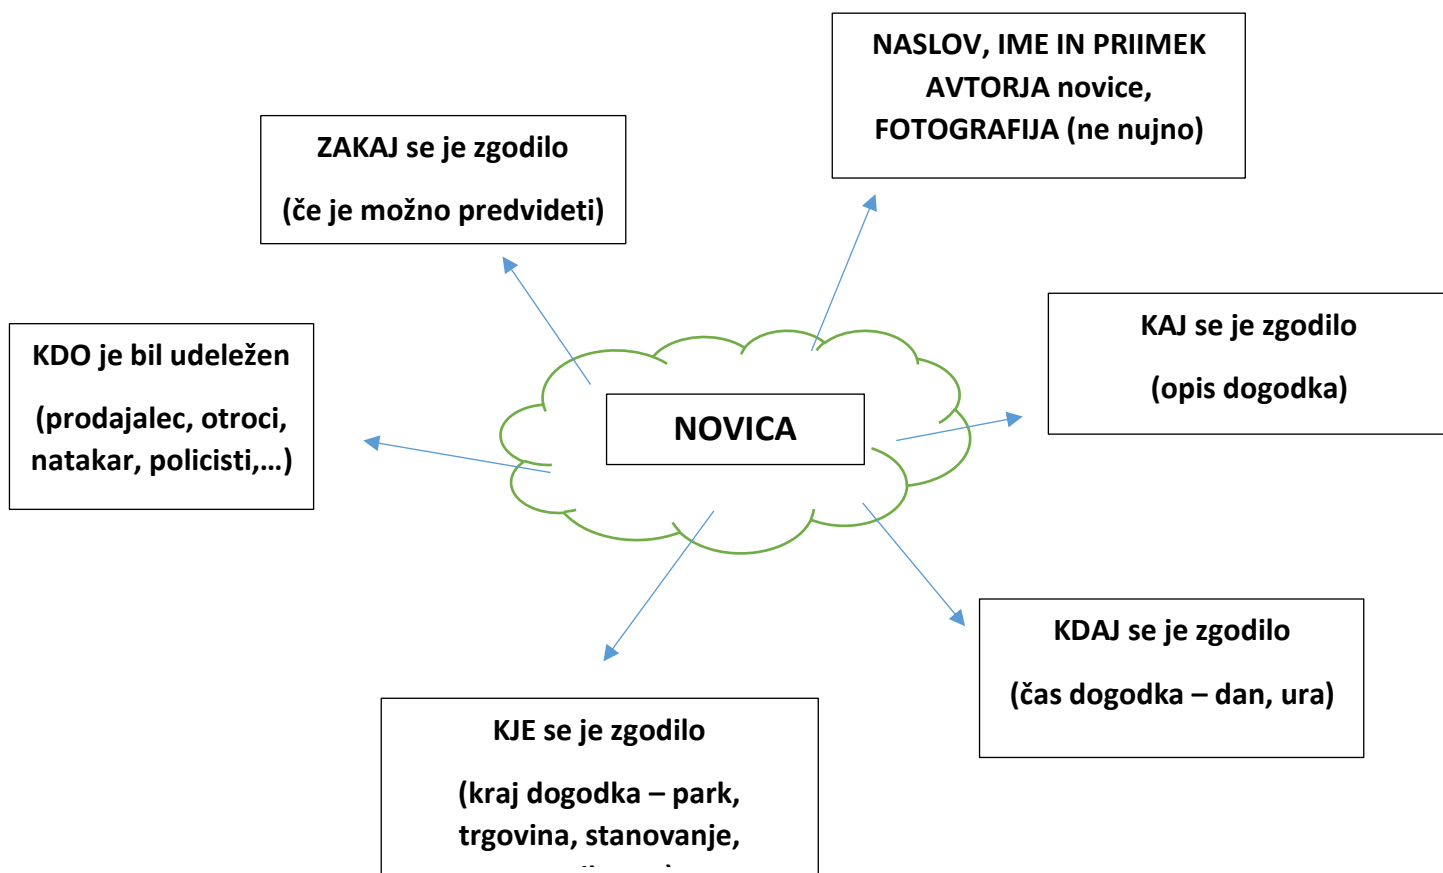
NASLOV, IME IN PRIIMEK AVTORJA novice, FOTOGRAFIJA (ne nujno)

ZAKAJ se je zgodilo

(če je možno predvideti)

KDO je bil udeležen

(prodajalec, otroci, natakar, policisti,…)

NOVICA

KAJ se je zgodilo

(opis dogodka)

KDAJ se je zgodilo

(čas dogodka – dan, ura)

KJE se je zgodilo

(kraj dogodka – park, trgovina, stanovanje, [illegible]